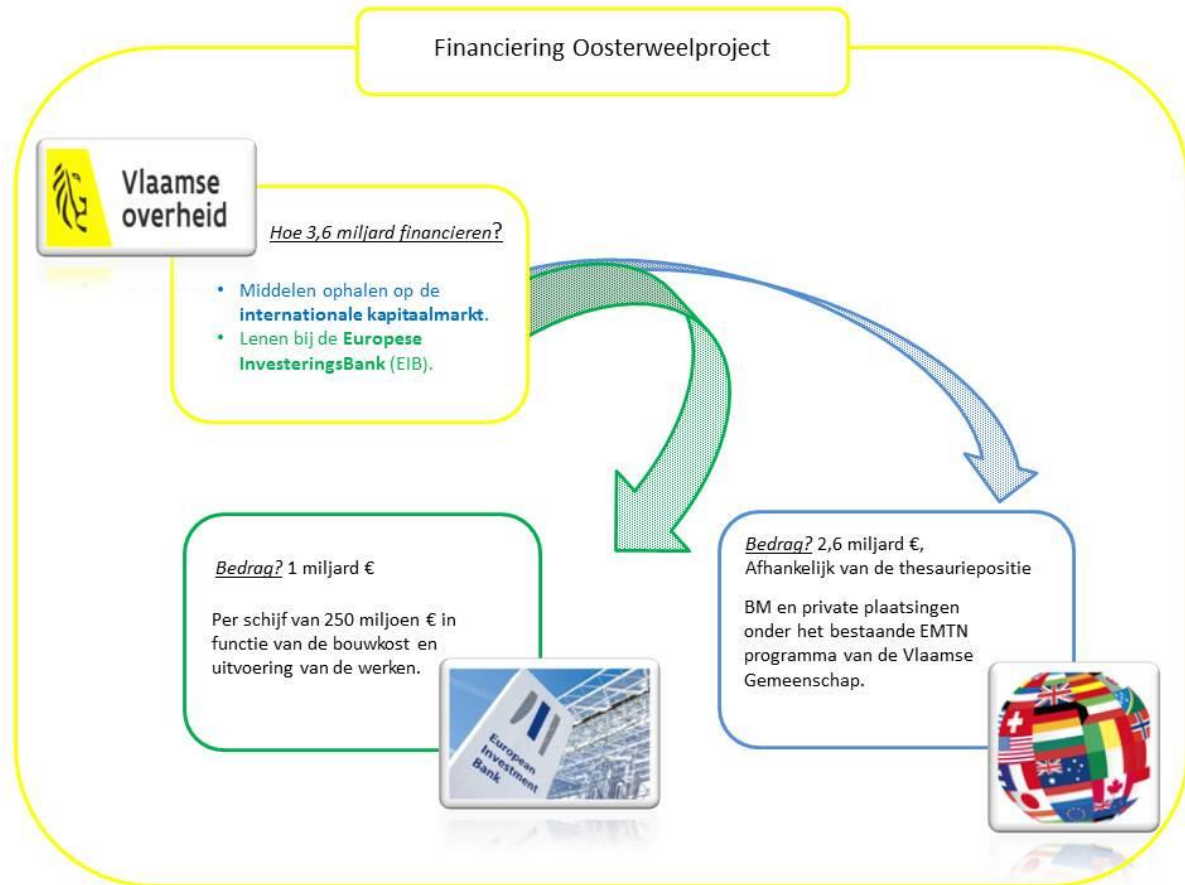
Financiering Oosterweelproject

Vlaamse overheid

Hoe 3,6 miljard financieren?

- Middelen ophalen op de **internationale kapitaalmarkt**.
- Lenen bij de **Europese InvesteringsBank** (EIB).

Bedrag? 1 miljard €

Per schijf van 250 miljoen € in functie van de bouwkost en uitvoering van de werken.

European Investment Bank

Bedrag? 2,6 miljard €, Afhankelijk van de thesauriepositie

BM en private plaatsingen onder het bestaande EMTN programma van de Vlaamse Gemeenschap.